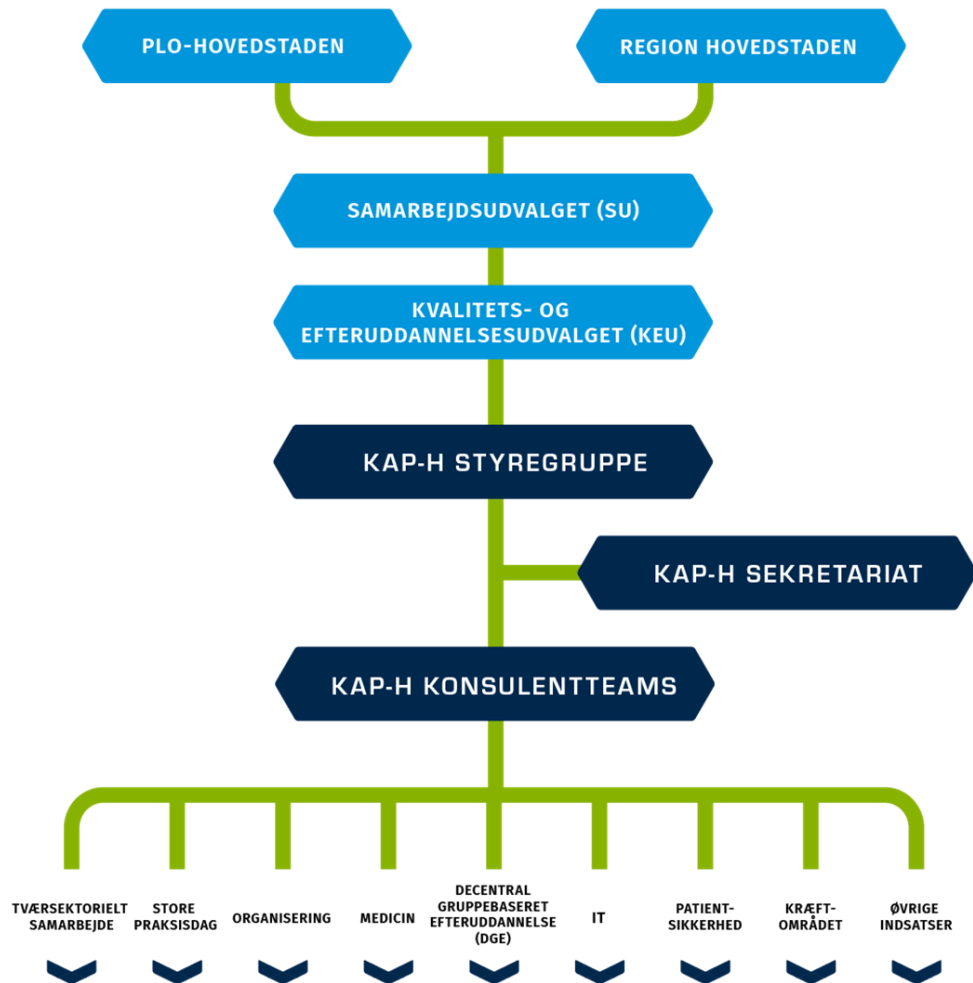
PLO-HOVEDSTADEN

REGION HOVEDSTADEN

SAMARBEJDSUDVALGET (SU)

KVALITETS- OG EFTERUDDANNELSESUDVALGET (KEU)

KAP-H STYREGRUPPE

KAP-H SEKRETARIAT

KAP-H KONSULENTTEAMS

TVÆRSEKTORIELT SAMARBEJDE

STORE PRAKSISDAG

ORGANISERING

MEDICIN

DECENTRAL GRUPPEBASERET EFTERUDDANNELSE (DGE)

IT

PATIENT-SIKKERHED

KRÆFT-OMRÅDET

ØVRIGE INDSATSER